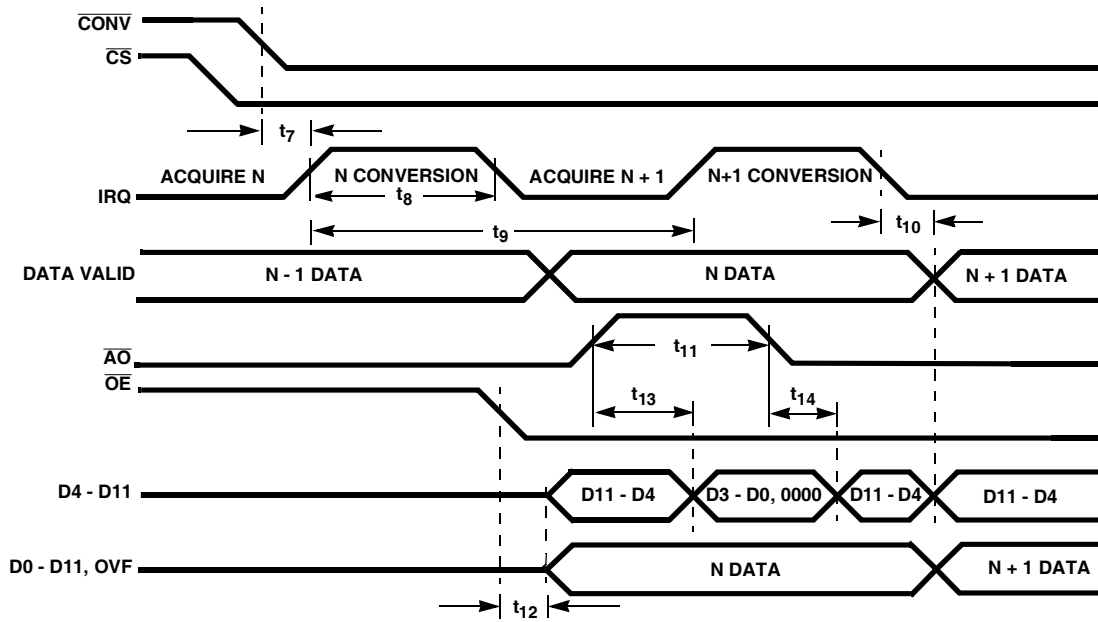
$\overline{CONV}$
$\overline{CS}$
$t_7$
ACQUIRE N
N CONVERSION
ACQUIRE N + 1
N+1 CONVERSION
IRQ
$t_8$
$t_{10}$
$t_9$
DATA VALID
N - 1 DATA
N DATA
N + 1 DATA
$\overline{AO}$
$t_{11}$
$\overline{OE}$
$t_{13}$
$t_{14}$
D4 - D11
D11 - D4
D3 - D0, 0000
D11 - D4
D11 - D4
D0 - D11, OVF
N DATA
N + 1 DATA
$t_{12}$